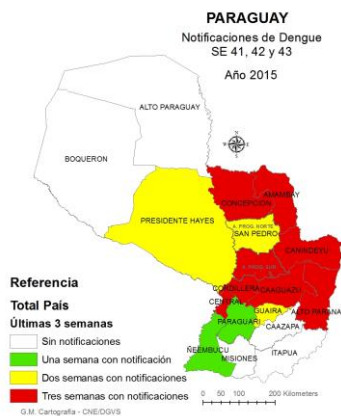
PARAGUAY
Notificaciones de Dengue
SE 41, 42 y 43

Año 2015

ALTO PARAGUAY

BOQUERON

PRESIDENTE HAYES

AMAMBAY

CONCEPCION

A. PROG. NORTE

SAN PEDRO

CANINDEYU

A. PROG. SUR

CORDILLERA

CAAGUAZU

CENTRAL

ALTO PARANA

PARAGUARI

GUAIRA

CAAZAPA

ÑEEMBUCU

MISIONES

ITAPUA

Referencia

Total País

Últimas 3 semanas

Sin notificaciones

Una semana con notificación

Dos semanas con notificaciones

Tres semanas con notificaciones

0 50 100 200 Kilometers

G.M. Cartografía - CNE/DGVS